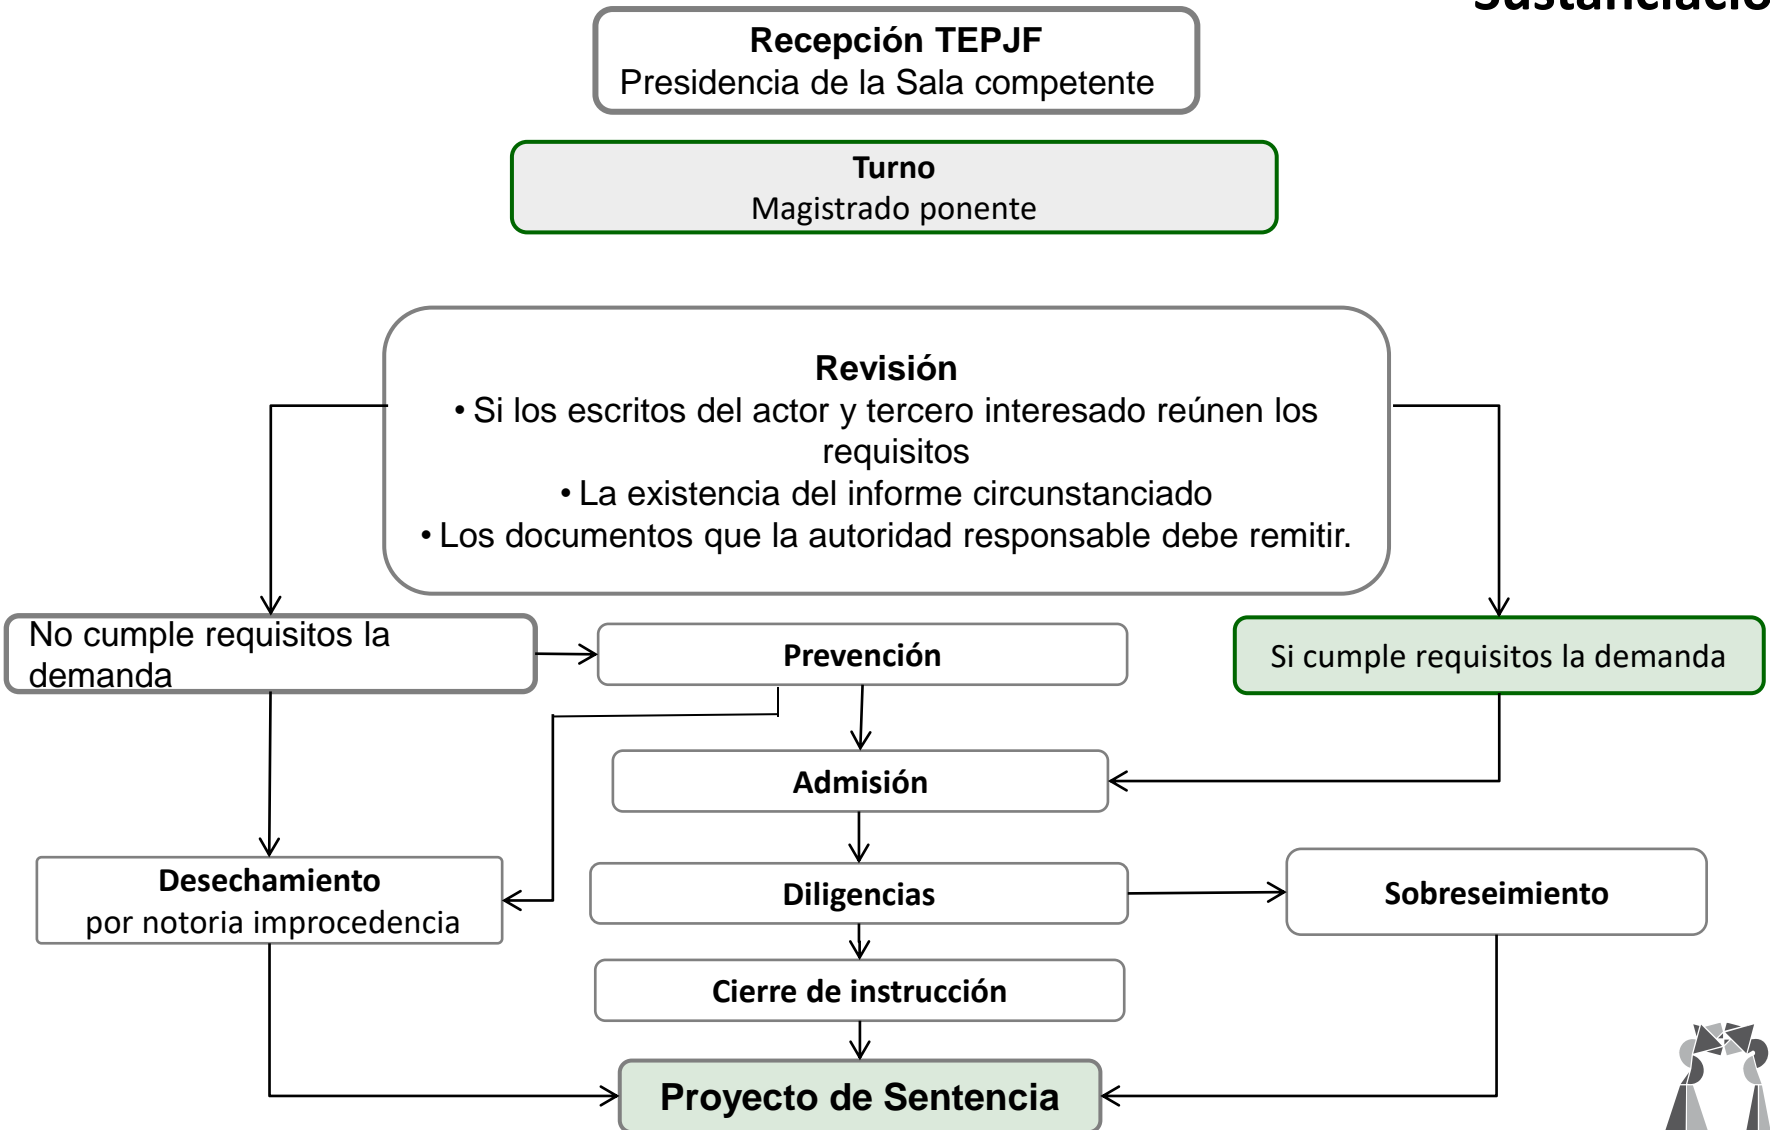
Sustanciació

Recepción TEPJF
Presidencia de la Sala competente

Turno
Magistrado ponente

Revisión
• Si los escritos del actor y tercero interesado reúnen los requisitos
• La existencia del informe circunstanciado
• Los documentos que la autoridad responsable debe remitir.

No cumple requisitos la demanda

Prevención

Si cumple requisitos la demanda

Admisión

Desechamiento
por notoria improcedencia

Diligencias

Sobreseimiento

Cierre de instrucción

Proyecto de Sentencia